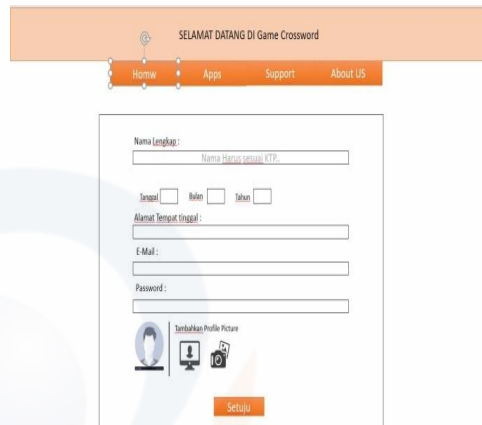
SELAMAT DATANG DI Game Crossword

Homw Apps Support About US

Nama Lengkap :

Nama Harus sesuai KTP..

Tanggal Bulan Tahun

Alamat Tempat tinggal :

E-Mail :

Password :

Tambahkan Profile Picture

Setuju